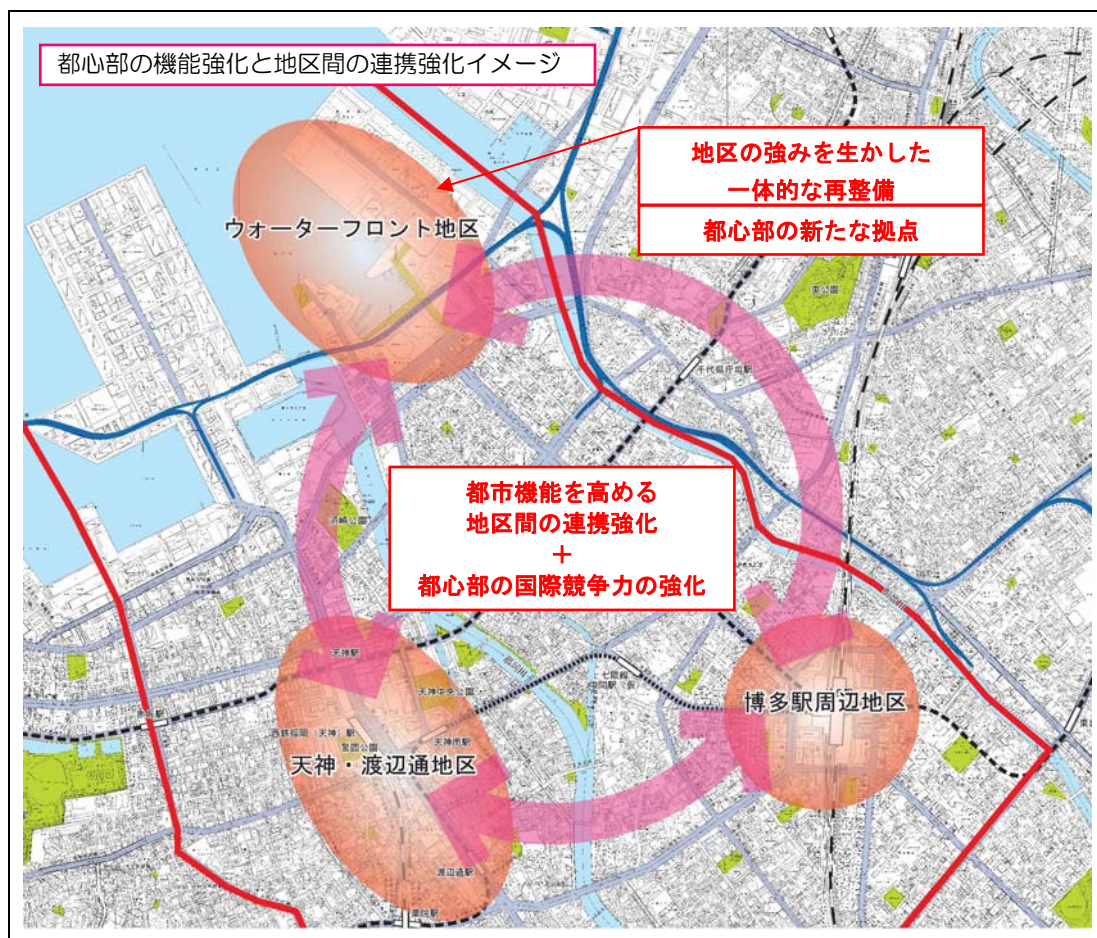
都心部の機能強化と地区間の連携強化イメージ

地区の強みを生かした
一体的な再整備

都心部の新たな拠点

ウォーターフロント地区

東公園

千代県庁口駅

都市機能を高める
地区間の連携強化
＋
都心部の国際競争力の強化

須崎公園

天神駅

天神中央公園

西鉄福岡（天神）駅

警固公園

天神南駅

天神・渡辺通地区

中洲川端駅

博多駅周辺地区

渡辺通駅

薬院駅